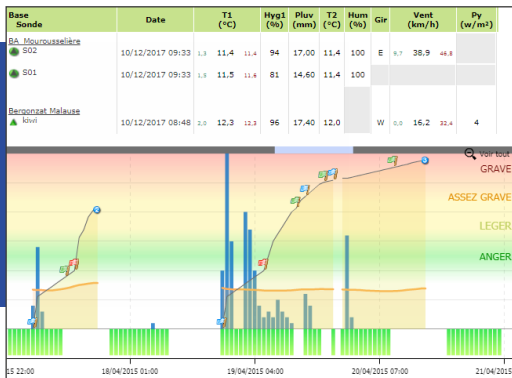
| Base Sonde | Date | T1 (°C) | Hyg1 (%) | Pluv (mm) | T2 (°C) | Hum (%) | Gir | Vent (km/h) | Py (w/m²) |
|---|---|---|---|---|---|---|---|---|---|
| BA Mourousselière | | | | | | | | | |
| S02 | 10/12/2017 09:33 | 1,3 11,4 11,4 | 94 | 17,00 | 11,4 | 100 | E | 9,7 38,9 48,6 | |
| S01 | 10/12/2017 09:33 | 1,5 11,5 11,6 | 81 | 14,60 | 11,4 | 100 | | | |
| Bergonzat Malause | | | | | | | | | |
| kiwi | 10/12/2017 08:48 | 2,0 12,3 12,3 | 96 | 17,40 | 12,0 | | W | 0,0 16,2 32,4 | 4 |

Voir tout
GRAVE
ASSEZ GRAVE
LEGER
ANGER

15 22:00
18/04/2015 01:00
19/04/2015 04:00
20/04/2015 07:00
21/04/